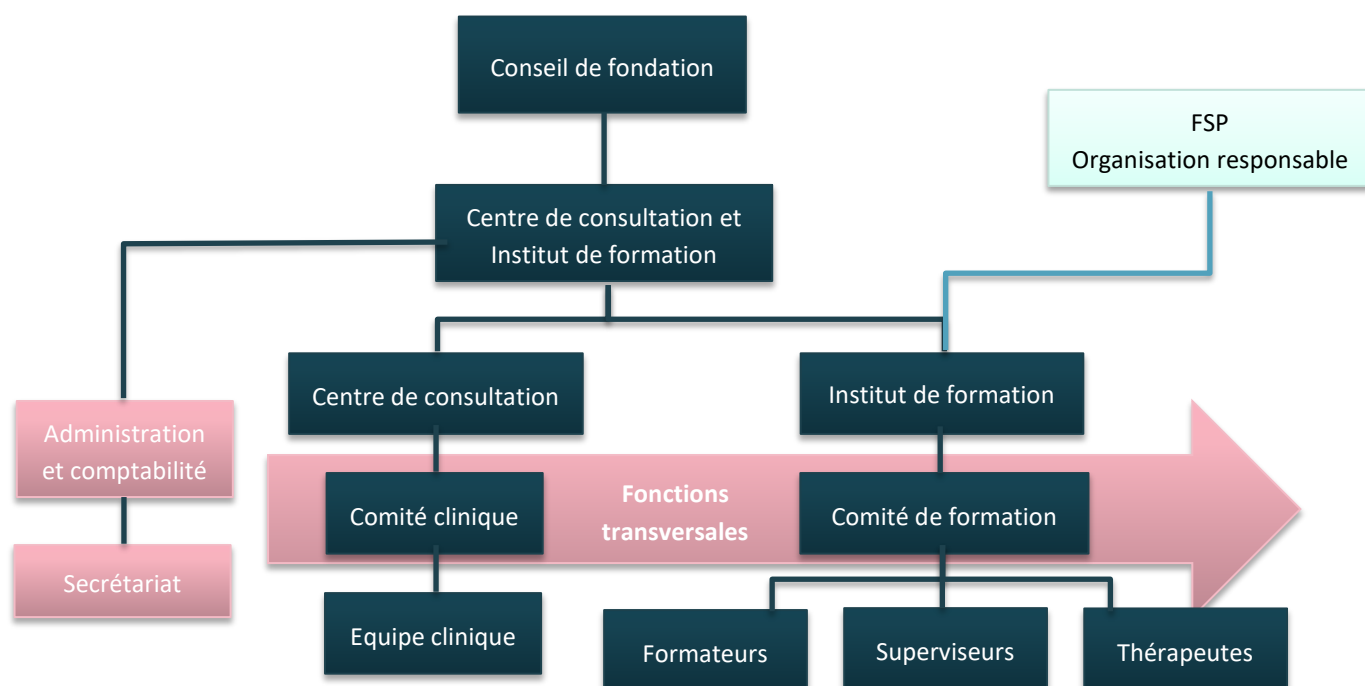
Conseil de fondation

FSP
Organisation responsable

Centre de consultation et Institut de formation

Administration et comptabilité

Secrétariat

Centre de consultation

Institut de formation

Comité clinique

Fonctions transversales

Comité de formation

Equipe clinique

Formateurs

Superviseurs

Thérapeutes